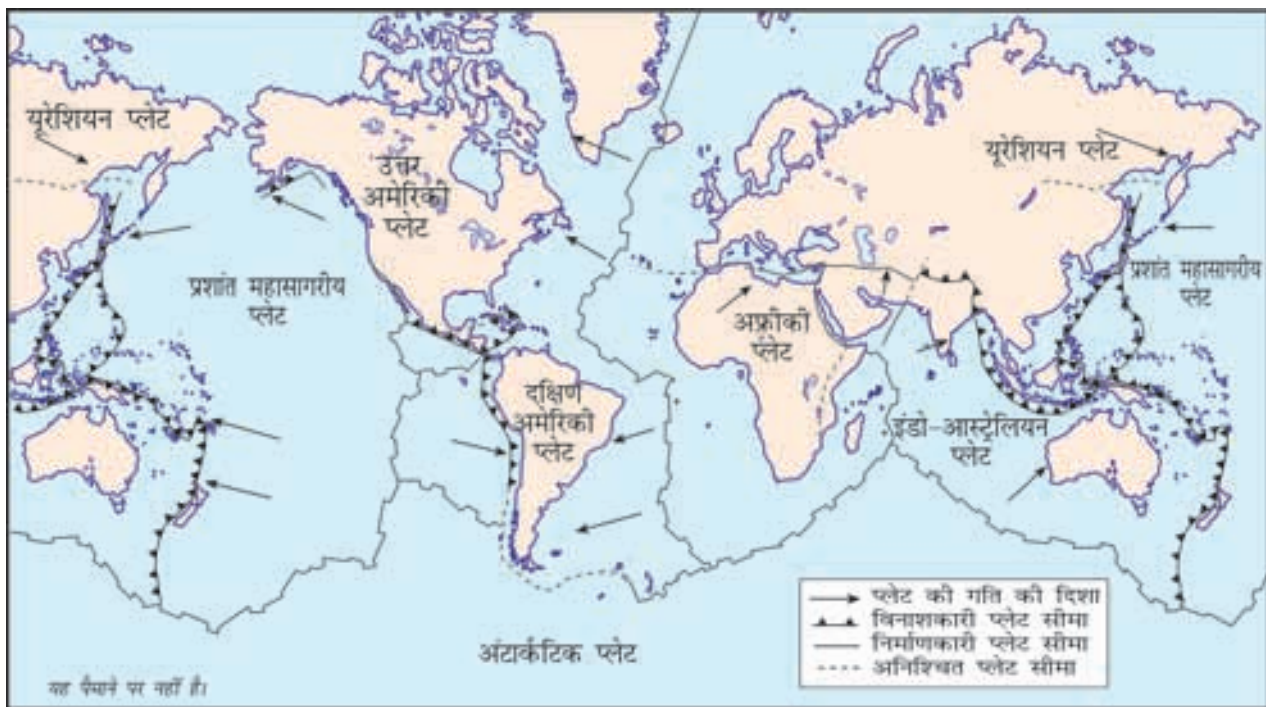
यूरेशियन प्लेट

उत्तर अमेरिकी प्लेट

यूरेशियन प्लेट

प्रशांत महासागरीय प्लेट

प्रशांत महासागरीय प्लेट

अफ्रीकी प्लेट

दक्षिण अमेरिकी प्लेट

इंडो-आस्ट्रेलियन प्लेट

अंटार्कटिक प्लेट

प्लेट की गति की दिशा
विनाशकारी प्लेट सीमा
निर्माणकारी प्लेट सीमा
अनिश्चित प्लेट सीमा

यह पैमाने पर नहीं है।